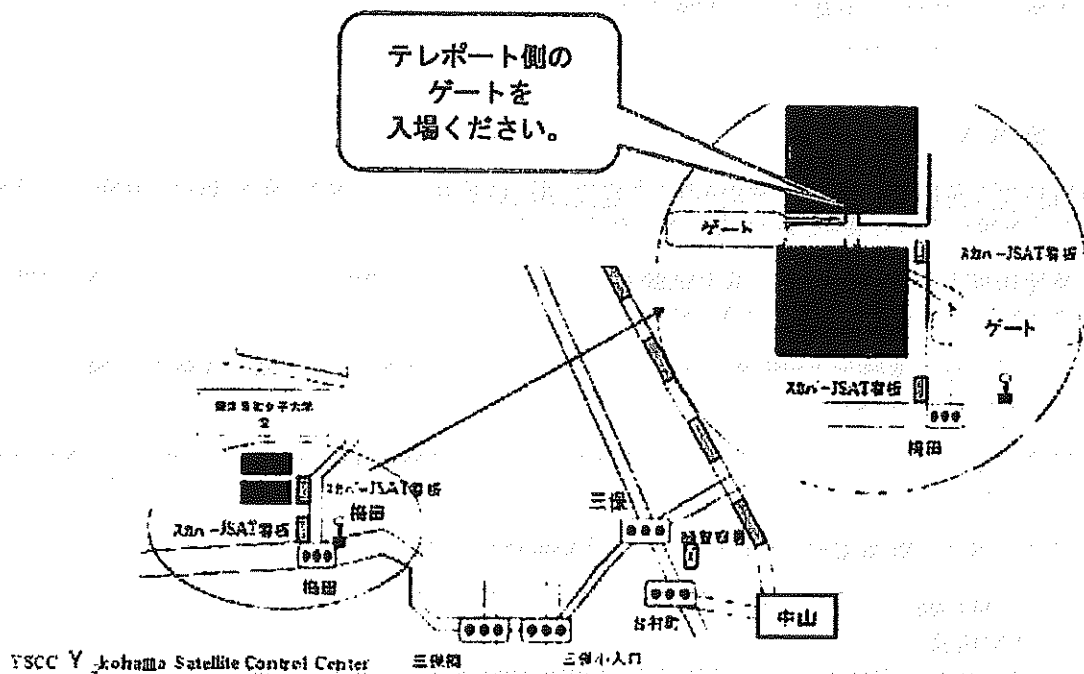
テレポート側の
ゲートを
入場ください。

ゲート

スカパーJSAT看板

ゲート

スカパーJSAT看板

梅田

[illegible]女子大学

スカパーJSAT看板

スカパーJSAT看板

梅田

梅田

三保

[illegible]

中山

台村町

YSCC Y kohama Satellite Control Center

三保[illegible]

三保小入口